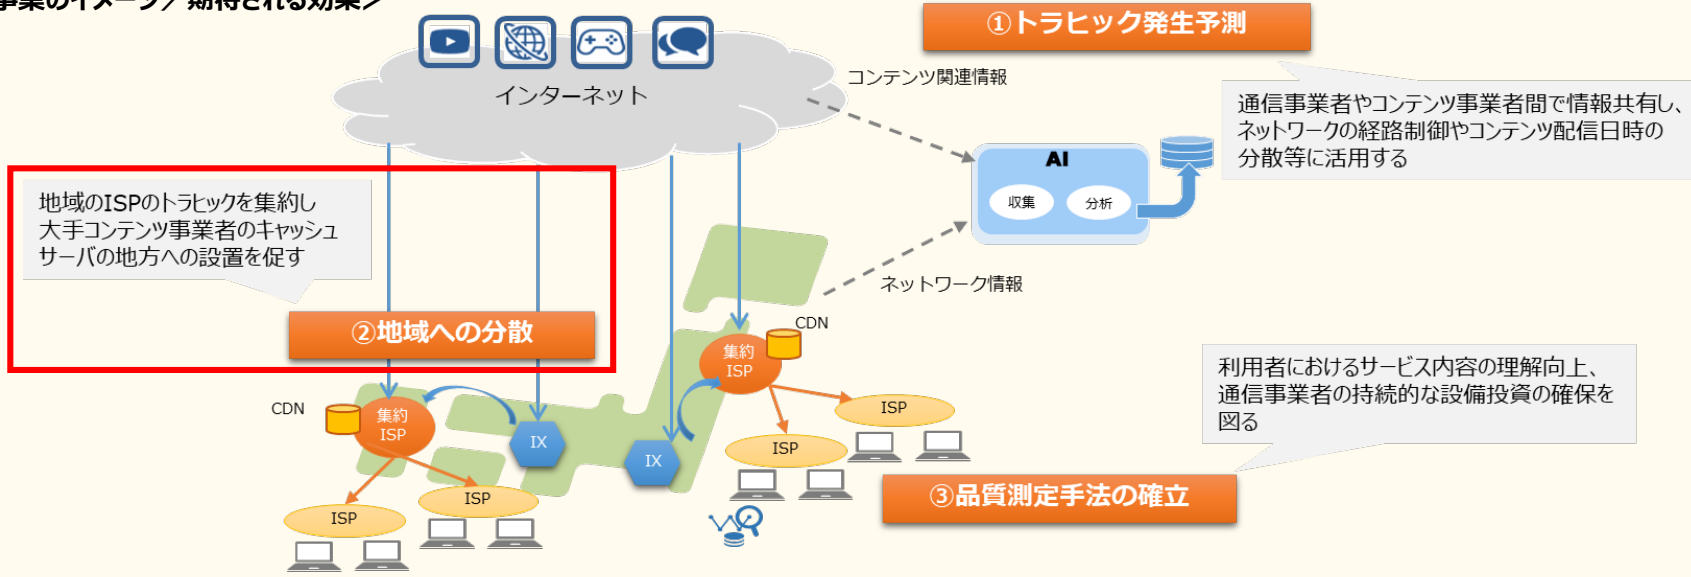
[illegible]業のイメージ／期待される効果＞

インターネット

①トラヒック発生予測

コンテンツ関連情報

通信事業者やコンテンツ事業者間で情報共有し、ネットワークの経路制御やコンテンツ配信日時の分散等に活用する

AI

収集

分析

地域のISPのトラヒックを集約し大手コンテンツ事業者のキャッシュサーバの地方への設置を促す

②地域への分散

ネットワーク情報

CDN

集約 ISP

利用者におけるサービス内容の理解向上、通信事業者の持続的な設備投資の確保を図る

CDN

集約 ISP

IX

IX

ISP

ISP

ISP

ISP

③品質測定手法の確立